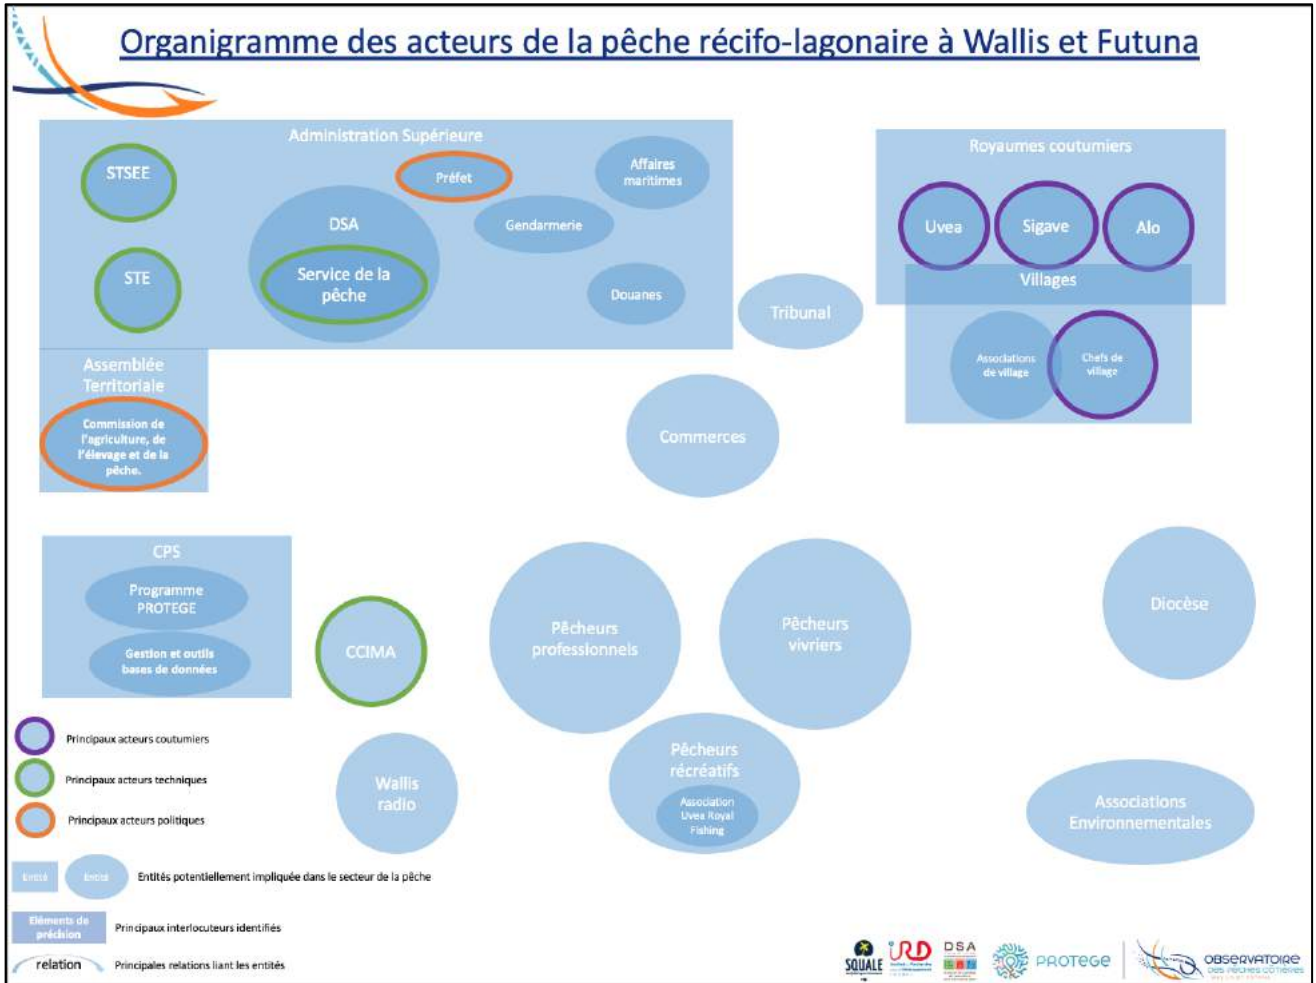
Organigramme des acteurs de la pêche récifo-lagonaire à Wallis et Futuna

Administration Supérieure

STSEE

Préfet

Affaires maritimes

DSA

Service de la pêche

Gendarmerie

STE

Douanes

Tribunal

Royaumes coutumiers

Uvea

Sigave

Alo

Villages

Associations de village

Chefs de village

Assemblée Territoriale

Commission de l'agriculture, de l'élevage et de la pêche.

Commerces

CPS

Programme PROTEGE

Gestion et outils bases de données

CCIMA

Pêcheurs professionnels

Pêcheurs vivriers

Diocèse

Pêcheurs récréatifs

Association Uvea Royal Fishing

Wallis radio

Associations Environnementales

Principaux acteurs coutumiers

Principaux acteurs techniques

Principaux acteurs politiques

Entité

Entité

Entités potentiellement impliquée dans le secteur de la pêche

Eléments de précision

Principaux interlocuteurs identifiés

relation

Principales relations liant les entités

SQUALE

IRD

DSA

PROTEGE

OBSERVATOIRE DES PÊCHES CÔTIÈRES